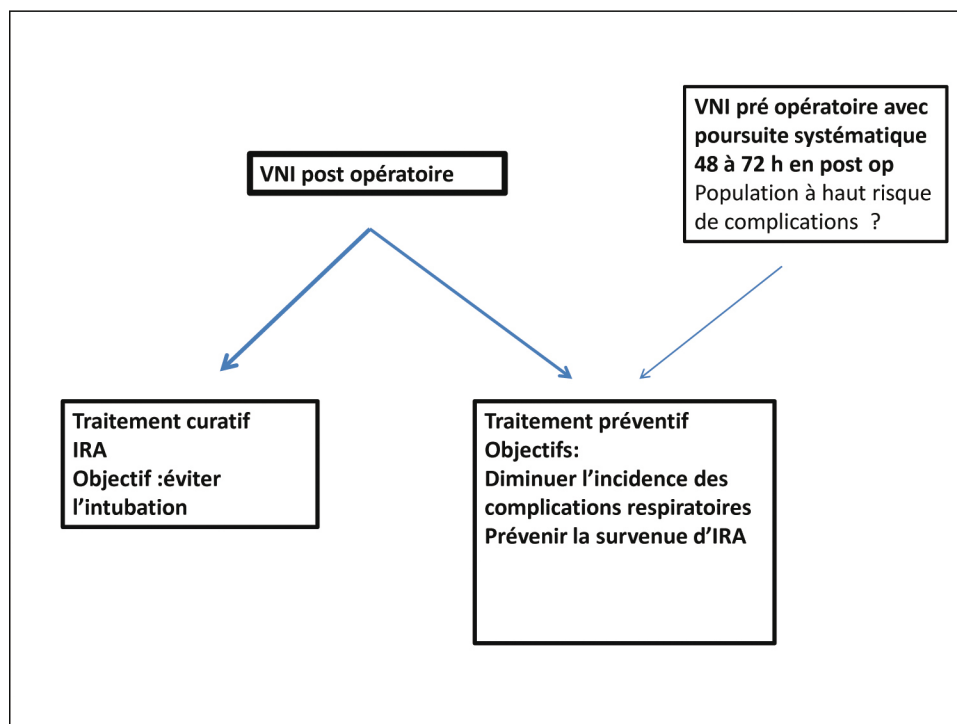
VNI pré opératoire avec poursuite systématique 48 à 72 h en post op
Population à haut risque de complications ?

VNI post opératoire

Traitement curatif
IRA
Objectif :éviter l'intubation

Traitement préventif
Objectifs:
Diminuer l'incidence des complications respiratoires
Prévenir la survenue d'IRA